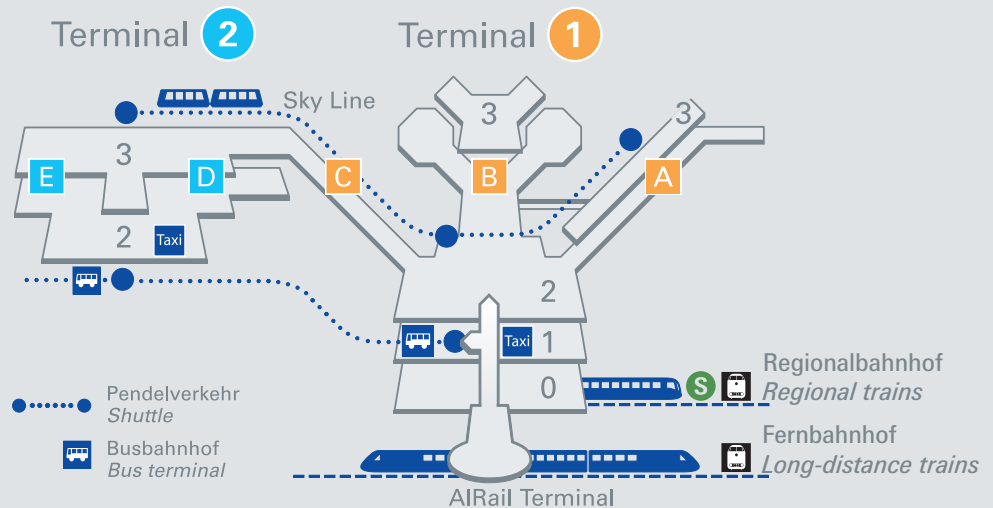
Terminal 2

Terminal 1

Sky Line

3

3

3

E

D

C

B

A

2

Taxi

2

Taxi

1

0

S

Regionalbahnhof
*Regional trains*

Pendelverkehr
*Shuttle*

Busbahnhof
*Bus terminal*

Fernbahnhof
*Long-distance trains*

AIRail Terminal